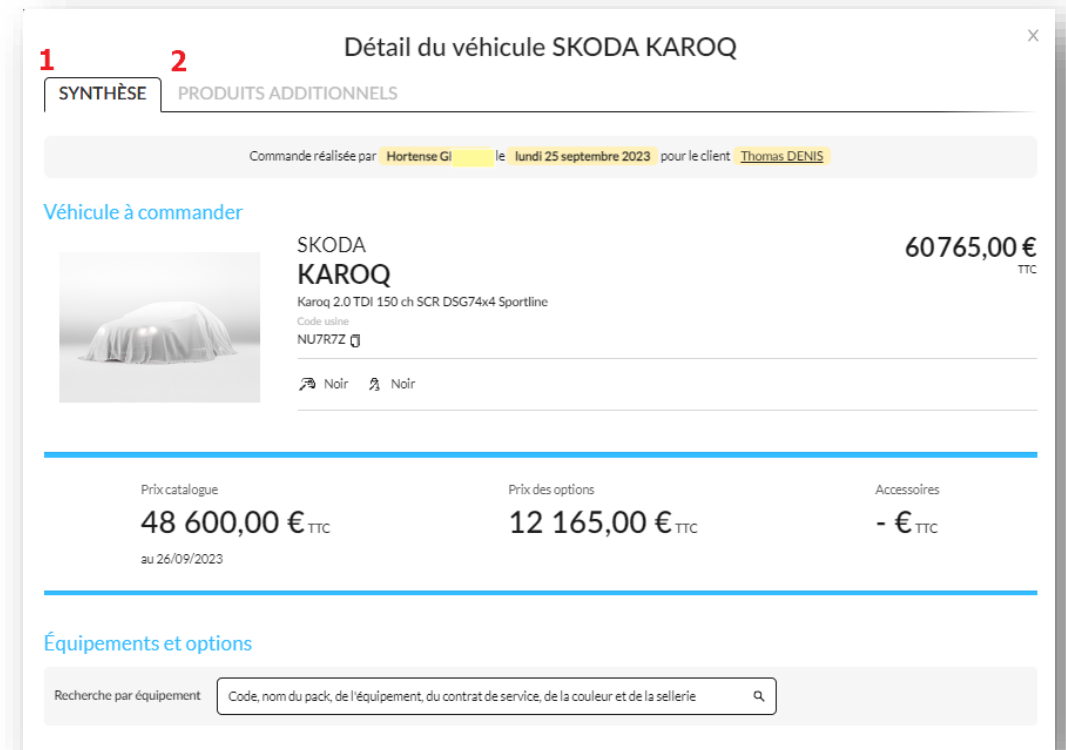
Détail du véhicule SKODA KAROQ

×

1

2

SYNTHÈSE

PRODUITS ADDITIONNELS

Commande réalisée par Hortense GI le lundi 25 septembre 2023 pour le client Thomas DENIS

Véhicule à commander

SKODA

KAROQ

Karoq 2.0 TDI 150 ch SCR DSG7 4x4 Sportline

Code usine

NU7R7Z

Noir Noir

60765,00 €

TTC

Prix catalogue

48 600,00 € TTC

au 26/09/2023

Prix des options

12 165,00 € TTC

Accessoires

- € TTC

Équipements et options

Recherche par équipement

Code, nom du pack, de l'équipement, du contrat de service, de la couleur et de la sellerie